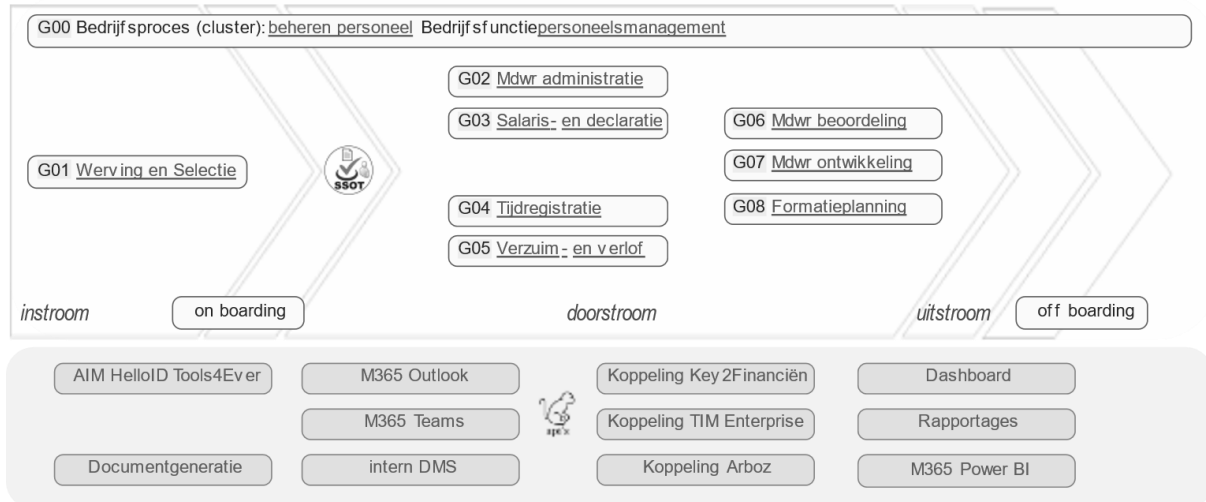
G00 Bedrijfsproces (cluster): beheren personeel Bedrijfsfunctie personeelsmanagement

G02 Mdwr administratie

G03 Salaris- en declaratie

G06 Mdwr beoordeling

G07 Mdwr ontwikkeling

G01 Werving en Selectie

SSOT

G04 Tijdregistratie

G08 Formatieplanning

G05 Verzuim- en verlof

instroom

on boarding

doorstroom

uitstroom

off boarding

AIM HelloID Tools4Ever

M365 Outlook

Koppeling Key2Financiën

Dashboard

M365 Teams

apex

Koppeling TIM Enterprise

Rapportages

Documentgeneratie

intern DMS

Koppeling Arboz

M365 Power BI